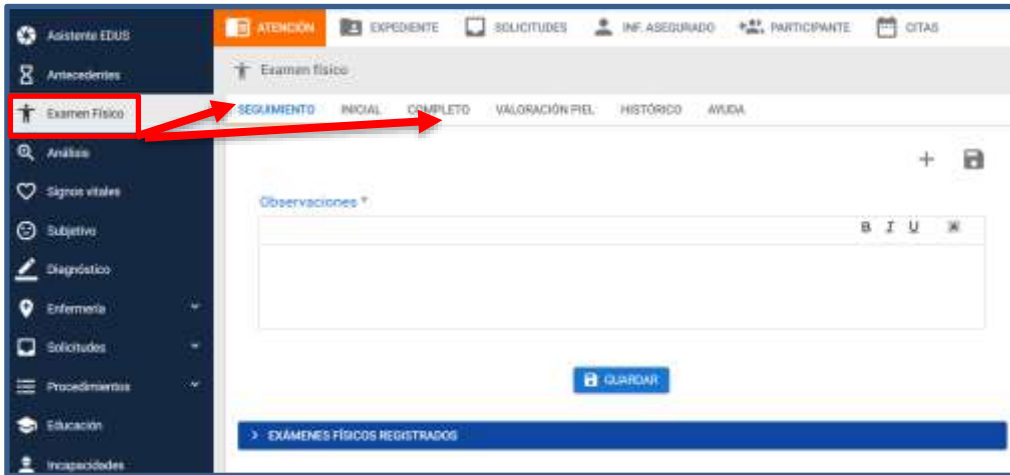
Asistente EDUS
Antecedentes
Examen Físico
Análisis
Signos vitales
Subjetivo
Diagnóstico
Enfermería
Solicitudes
Procedimientos
Educación
Incapacidades

ATENCIÓN
EXPEDIENTE
SOLICITUDES
INF. ASEGURADO
PARTICIPANTE
CITAS

Examen físico

SEGUIMIENTO
INICIAL
COMPLETO
VALORACIÓN PIEL
HISTÓRICO
AYUDA

+

Observaciones *

B I U

GUARDAR

> EXÁMENES FÍSICOS REGISTRADOS